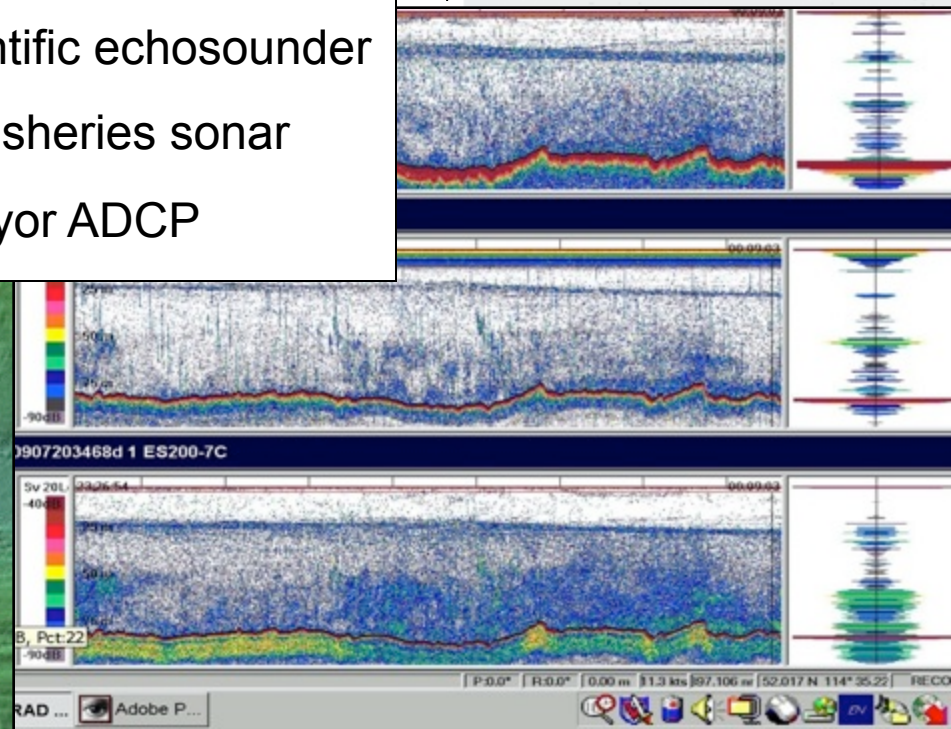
ntific echosounder

sheries sonar

yor ADCP

00:09:03

25m

50m

75m

-90dB

00:09:03

0907203468d 1 ES200-7C

Sv 20L 23:26:54

-40dB

25m

50m

00:09:03

B, Pct:22

-90dB

P:0.0° R:0.0° 0.00 m 11.3 kts 97.106 m 52.017 N 114° 35.22 RECO

RAD ... Adobe P...